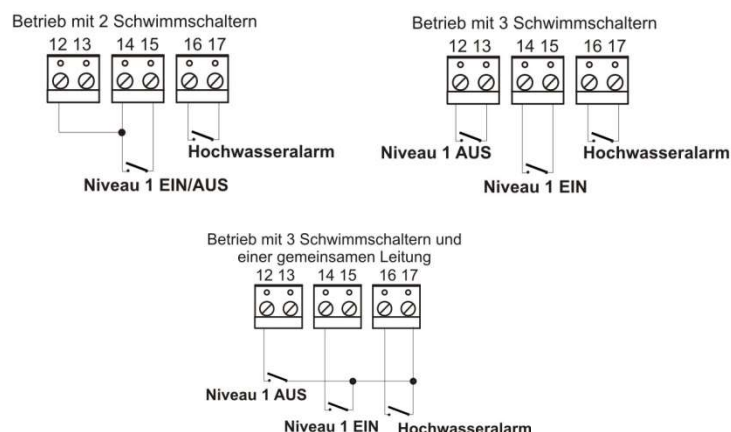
Betrieb mit 2 Schwimmschaltern

12 13 14 15 16 17

Hochwasseralarm

Niveau 1 EIN/AUS

Betrieb mit 3 Schwimmschaltern

12 13 14 15 16 17

Niveau 1 AUS

Hochwasseralarm

Niveau 1 EIN

Betrieb mit 3 Schwimmschaltern und einer gemeinsamen Leitung

12 13 14 15 16 17

Niveau 1 AUS

Niveau 1 EIN

Hochwasseralarm